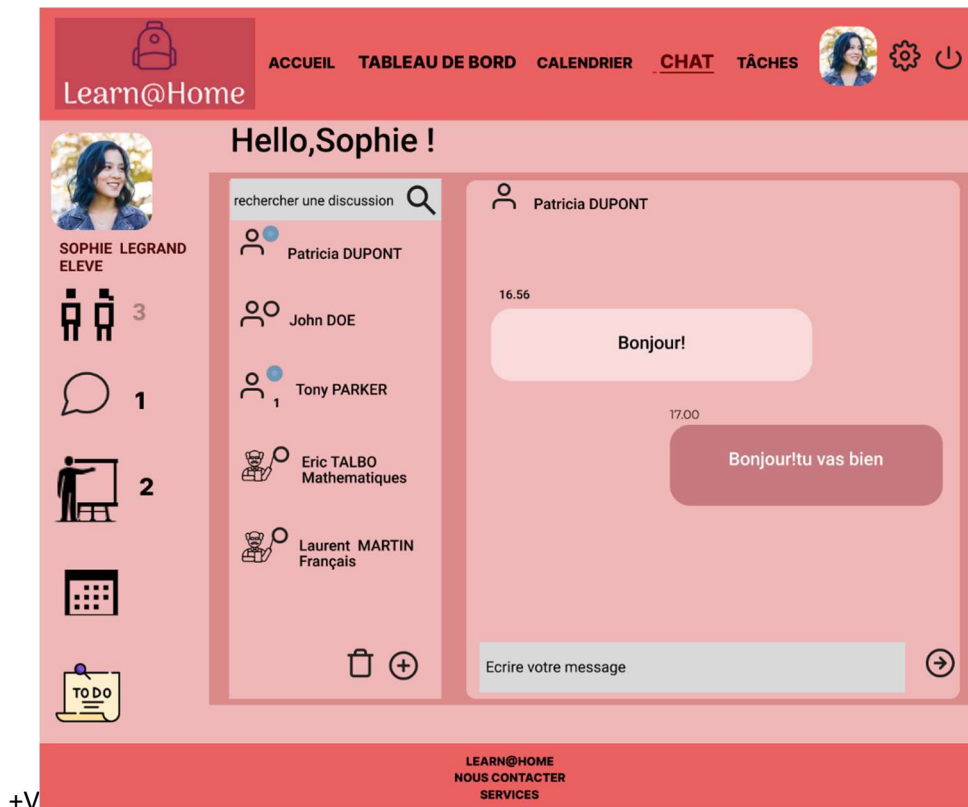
Learn@Home

ACCUEIL TABLEAU DE BORD CALENDRIER CHAT TÂCHES

Hello,Sophie !

SOPHIE LEGRAND
ELEVE

3

1

2

TO DO

rechercher une discussion

Patricia DUPONT

John DOE

Tony PARKER
1

Eric TALBO
Mathematiques

Laurent MARTIN
Français

Patricia DUPONT

16.56

Bonjour!

17.00

Bonjour!tu vas bien

Ecrire votre message

LEARN@HOME
NOUS CONTACTER
SERVICES

+V